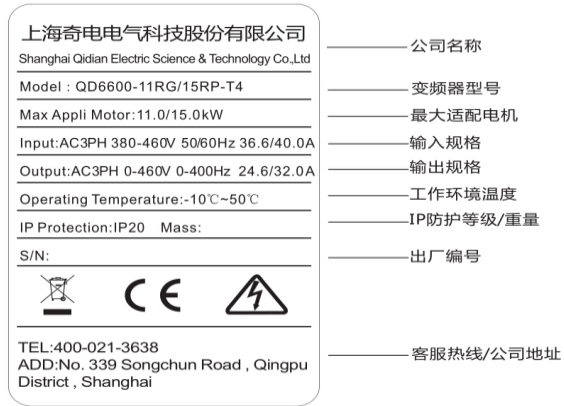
上海奇电电气科技股份有限公司
Shanghai Qidian Electric Science & Technology Co.,Ltd

公司名称

Model : QD6600-11RG/15RP-T4

变频器型号

Max Appli Motor:11.0/15.0kW

最大适配电机

Input:AC3PH 380-460V 50/60Hz 36.6/40.0A

输入规格

Output:AC3PH 0-460V 0-400Hz 24.6/32.0A

输出规格

Operating Temperature:-10℃~50℃

工作环境温度

IP Protection:IP20 Mass:

IP防护等级/重量

S/N:

出厂编号

CE

TEL:400-021-3638
ADD:No. 339 Songchun Road , Qingpu District , Shanghai

客服热线/公司地址